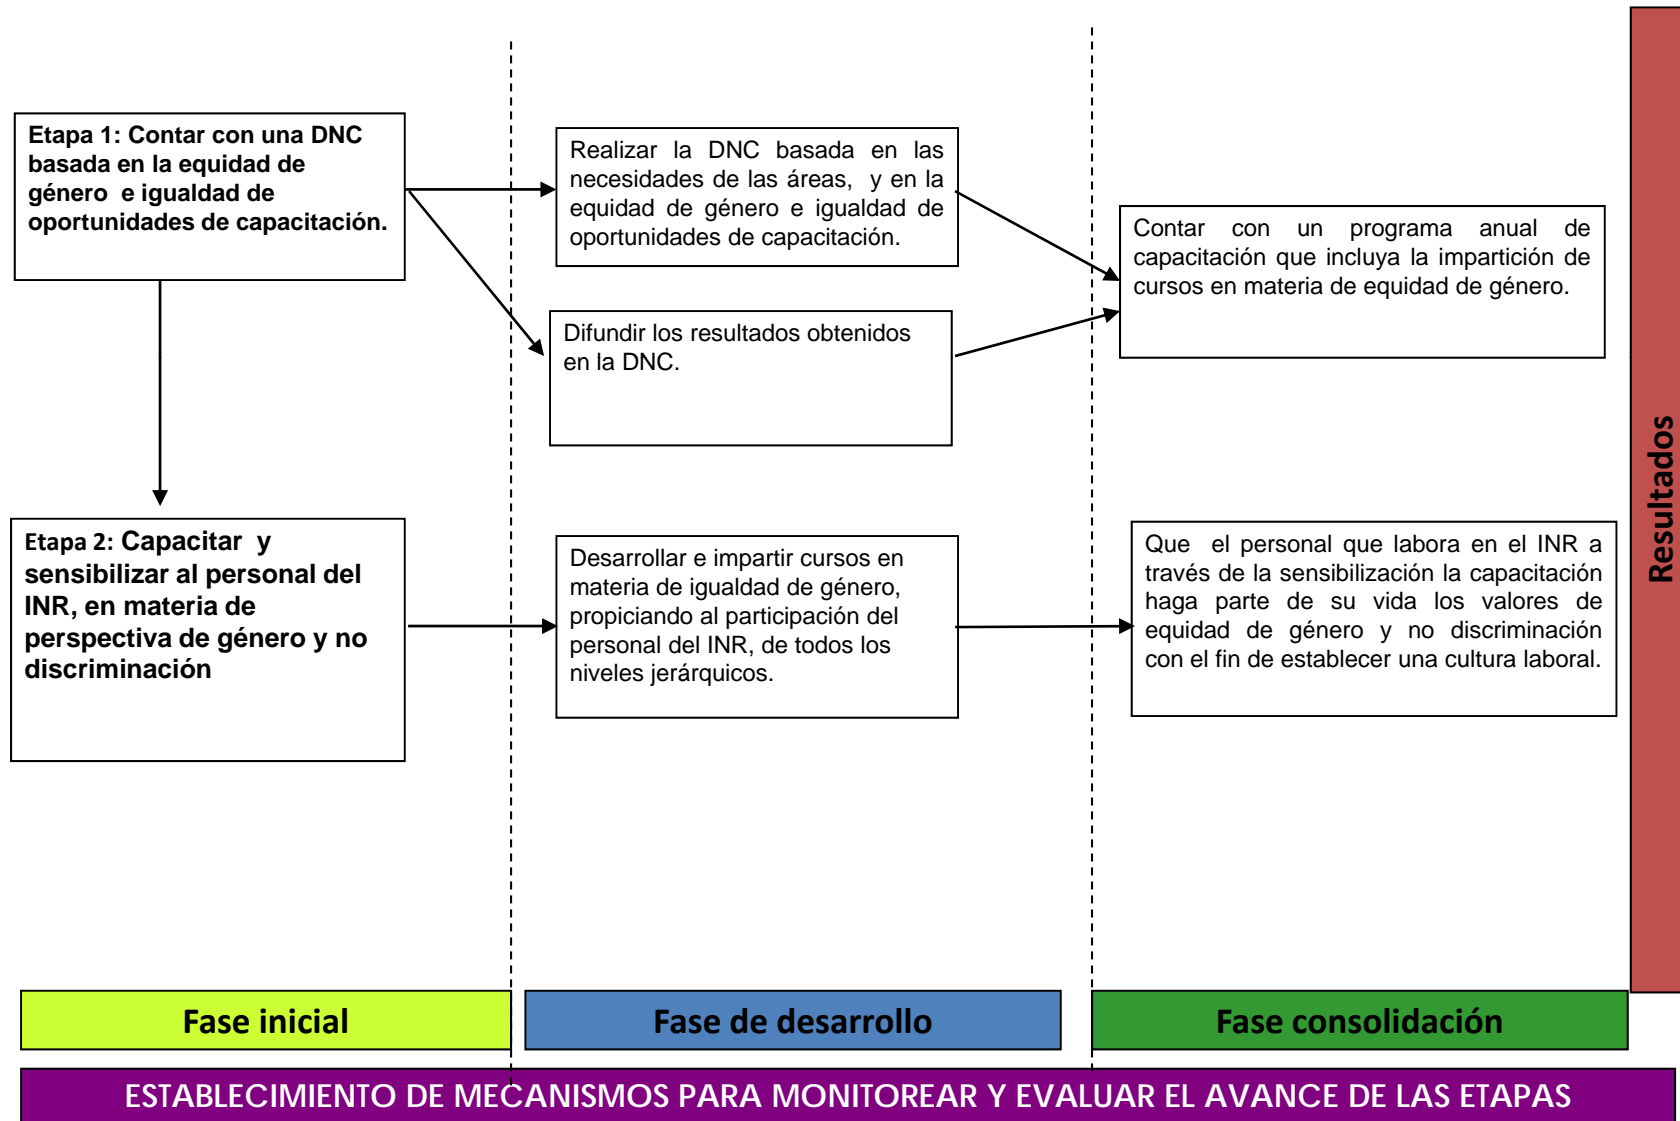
Etapa 1: Contar con una DNC basada en la equidad de género e igualdad de oportunidades de capacitación.

Realizar la DNC basada en las necesidades de las áreas, y en la equidad de género e igualdad de oportunidades de capacitación.

Difundir los resultados obtenidos en la DNC.

Contar con un programa anual de capacitación que incluya la impartición de cursos en materia de equidad de género.

Etapa 2: Capacitar y sensibilizar al personal del INR, en materia de perspectiva de género y no discriminación

Desarrollar e impartir cursos en materia de igualdad de género, propiciando al participación del personal del INR, de todos los niveles jerárquicos.

Que el personal que labora en el INR a través de la sensibilización la capacitación haga parte de su vida los valores de equidad de género y no discriminación con el fin de establecer una cultura laboral.

Resultados

Fase inicial

Fase de desarrollo

Fase consolidación

ESTABLECIMIENTO DE MECANISMOS PARA MONITOREAR Y EVALUAR EL AVANCE DE LAS ETAPAS